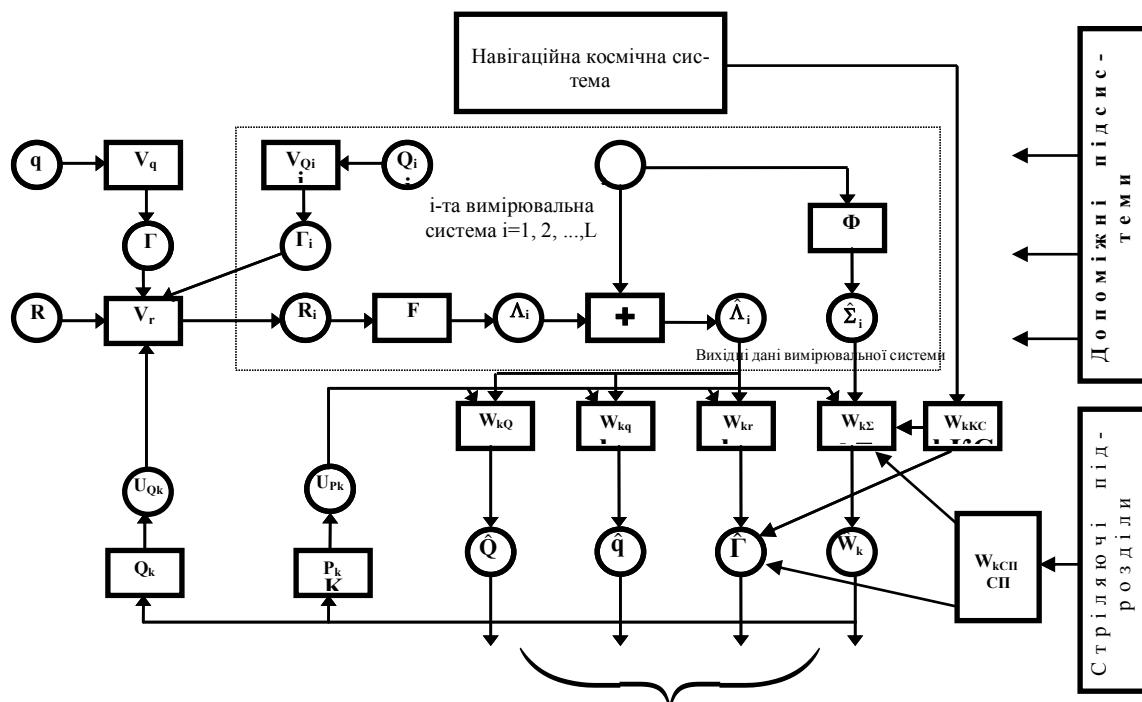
Навігаційна космічна система

Допоміжні підсистеми

q

$V_q$

$V_{Qi}$

$Q_i$

i-та вимірювальна система i=1, 2, ...,L

Ф

Г

$Г_i$

R

$V_r$

$R_i$

F

$Λ_i$

+

$\hat{Λ}_i$

$\hat{Σ}_i$

Вихідні дані вимірювальної системи

$W_{kQ}$

$W_{kq}$

$W_{kr}$

$W_{kΣ}$

$W_{kKC}$

Стріляючі підрозділи

$U_{Qk}$

$U_{Pk}$

$\hat{Q}$

$\hat{q}$

$\hat{Г}$

$W_k$

$W_{kСП}$
СП

$Q_k$

$P_k$
K